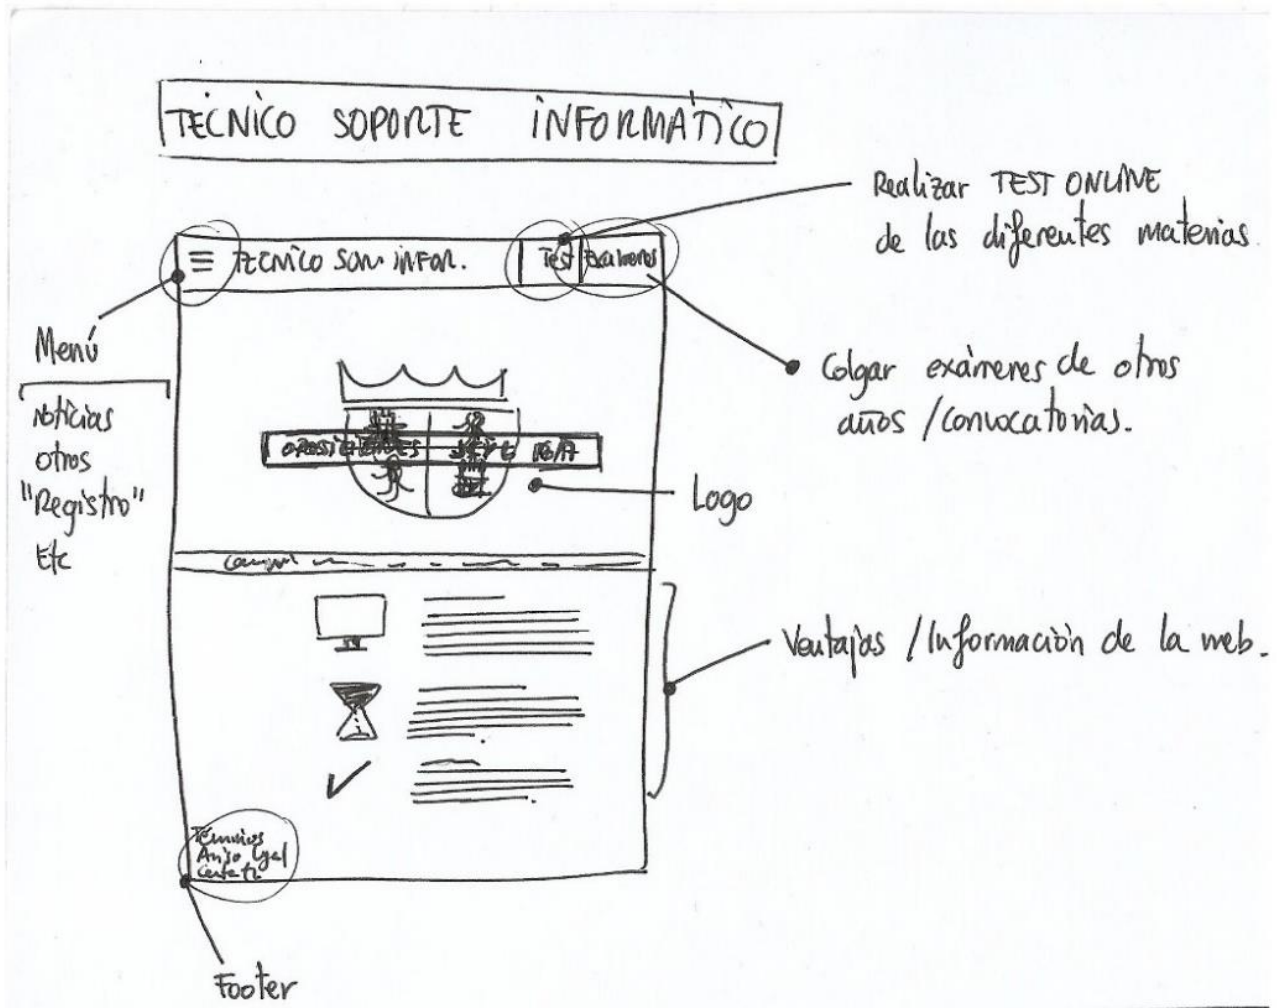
TECNICO SOPORTE INFORMATICO

Realizar TEST ONLINE de las diferentes materias

≡ TECNICO SOP. INFOR. | Test | Examenes

Menú
noticias
otros
"Registro"
Etc

Colgar exámenes de otros años / convocatorias.

OPOSICIONES JEFE IDA

Logo

Ventajas / Información de la web.

Terminos
Aviso legal
contacto

Footer